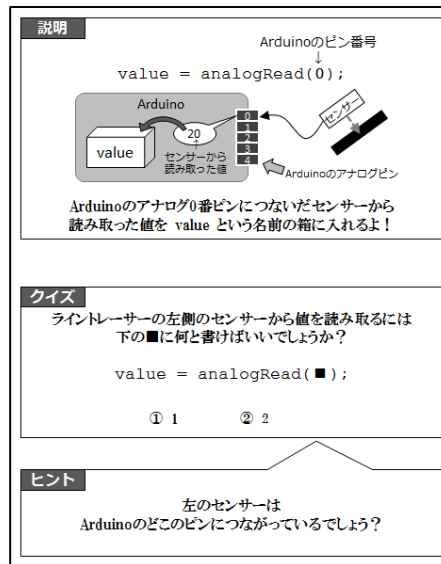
説明

Arduinoのピン番号
↓
value = analogRead(0);

Arduino

20

value

センサーから読み取った値

0
1
2
3
4

センサー

Arduinoのアナログピン

Arduinoのアナログ0番ピンにつないだセンサーから読み取った値を value という名前の箱に入れるよ！

クイズ

ライントレーサーの左側のセンサーから値を読み取るには下の■に何と書けばいいでしょうか？

value = analogRead(■);

① 1　　② 2

ヒント

左のセンサーは
Arduinoのどこのピンにつながっているでしょう？